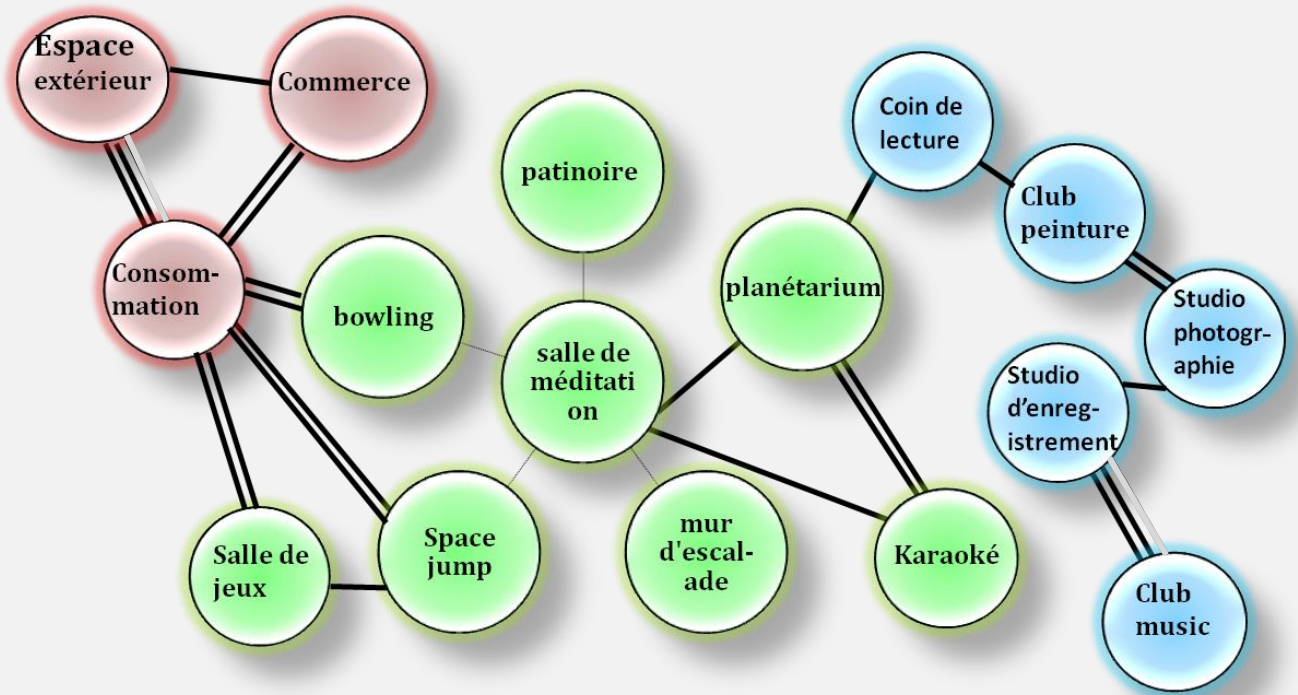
Espace extérieur

Commerce

Consommation

bowling

Salle de jeux

Space jump

patinoire

salle de méditati on

mur d'escal-ade

planétarium

Karaoké

Coin de lecture

Club peinture

Studio photogr-aphie

Studio d'enreg-istrement

Club music